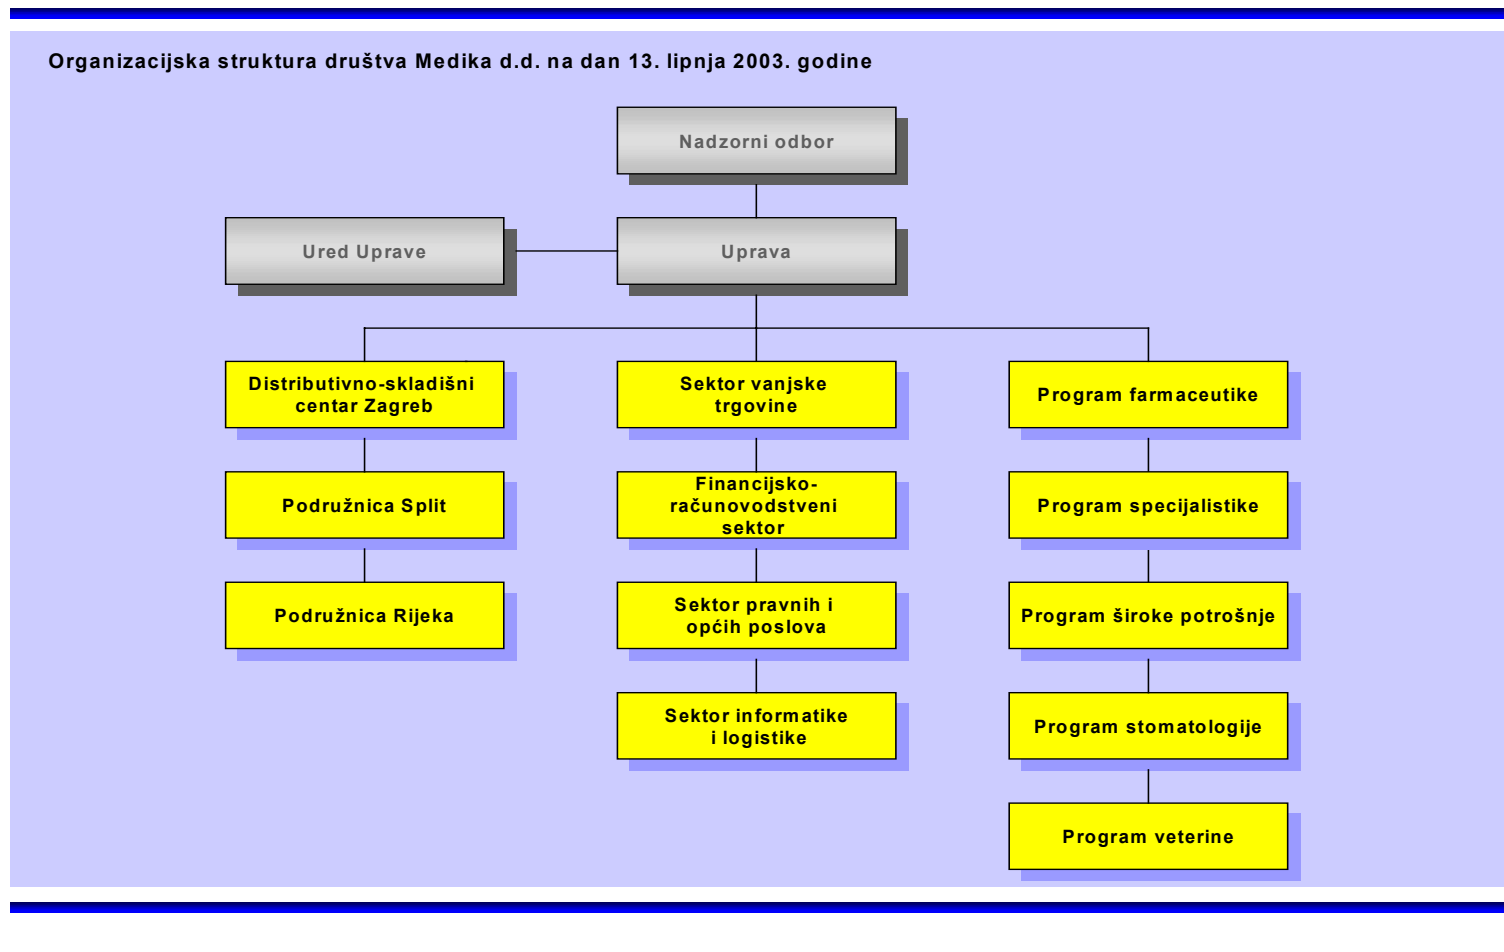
Organizacijska struktura društva Medika d.d. na dan 13. lipnja 2003. godine

Nadzorni odbor

Ured Uprave

Uprava

Distributivno-skladišni centar Zagreb

Podružnica Split

Podružnica Rijeka

Sektor vanjske trgovine

Financijsko-računovodstveni sektor

Sektor pravnih i općih poslova

Sektor informatike i logistike

Program farmaceutike

Program specijalistike

Program široke potrošnje

Program stomatologije

Program veterine